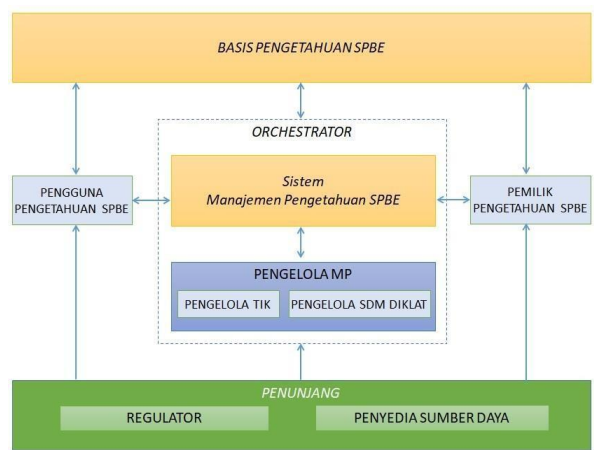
BASIS PENGETAHUAN SPBE

ORCHESTRATOR

PENGGUNA PENGETAHUAN SPBE

Sistem Manajemen Pengetahuan SPBE

PEMILIK PENGETAHUAN SPBE

PENGELOLA MP

PENGELOLA TIK

PENGELOLA SDM DIKLAT

PENUNJANG

REGULATOR

PENYEDIA SUMBER DAYA